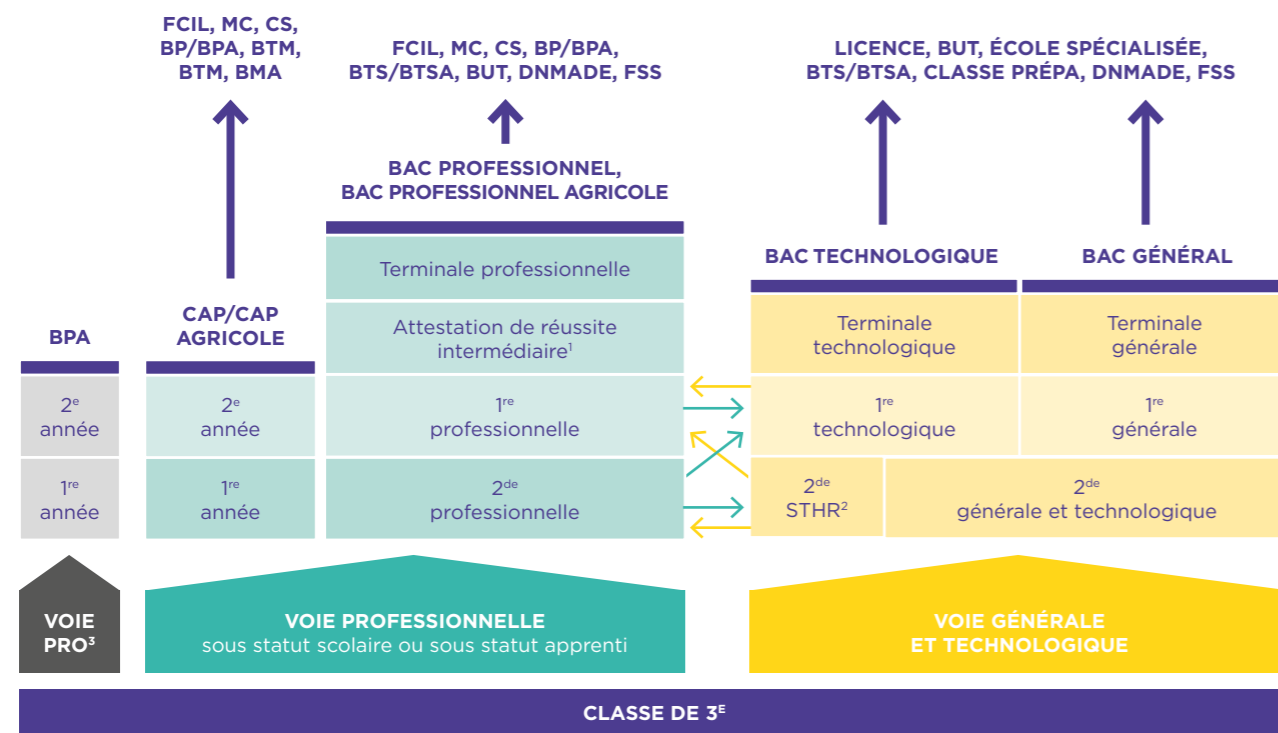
FCIL, MC, CS, BP/BPA, BTM, BTM, BMA

FCIL, MC, CS, BP/BPA, BTS/BTSA, BUT, DNMADE, FSS

LICENCE, BUT, ÉCOLE SPÉCIALISÉE, BTS/BTSA, CLASSE PRÉPA, DNMADE, FSS

BAC PROFESSIONNEL, BAC PROFESSIONNEL AGRICOLE

BAC TECHNOLOGIQUE

BAC GÉNÉRAL

BPA

2$^{e}$ année

1$^{re}$ année

CAP/CAP AGRICOLE

2$^{e}$ année

1$^{re}$ année

Terminale professionnelle

Attestation de réussite intermédiaire$^{1}$

1$^{re}$ professionnelle

2$^{de}$ professionnelle

Terminale technologique

Terminale générale

1$^{re}$ technologique

1$^{re}$ générale

2$^{de}$ STHR$^{2}$

2$^{de}$ générale et technologique

VOIE PRO$^{3}$

VOIE PROFESSIONNELLE sous statut scolaire ou sous statut apprenti

VOIE GÉNÉRALE ET TECHNOLOGIQUE

CLASSE DE 3$^{E}$